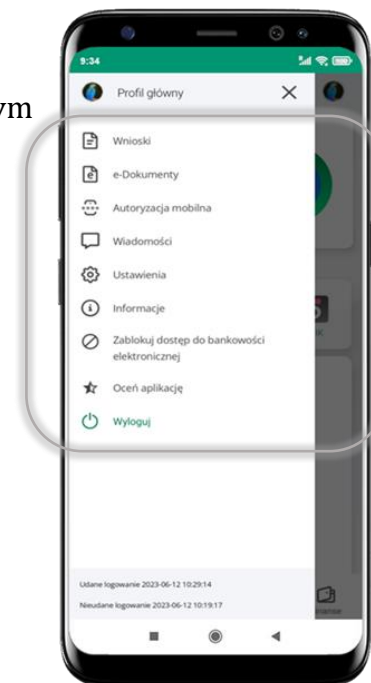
ym

9:34

Profil główny

Wnioski

e-Dokumenty

Autoryzacja mobilna

Wiadomości

Ustawienia

Informacje

Zablokuj dostęp do bankowości elektronicznej

Oceń aplikację

Wyloguj

Udane logowanie 2023-06-12 10:29:14

Nieudane logowanie 2023-06-12 10:19:17